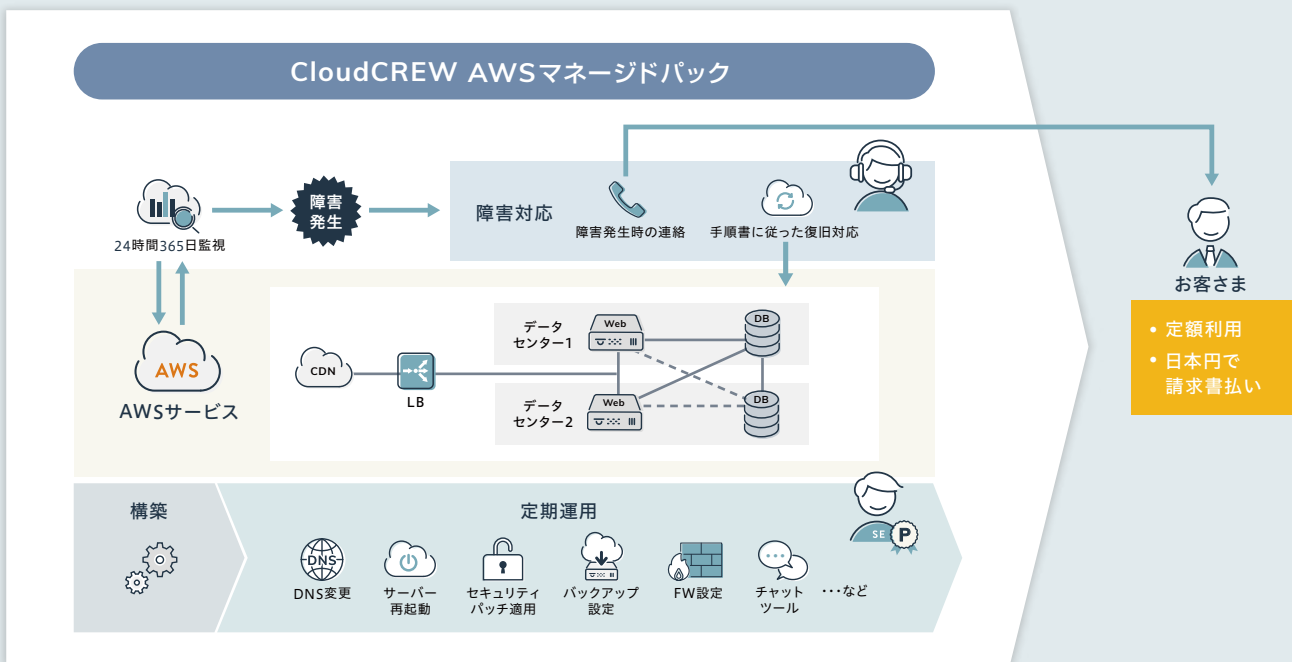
CloudCREW AWSマネージドパック

24時間365日監視

障害発生

障害対応

障害発生時の連絡

手順書に従った復旧対応

お客さま

• 定額利用
• 日本円で請求書払い

AWS

AWSサービス

CDN

LB

データセンター1

Web

DB

データセンター2

Web

DB

構築

定期運用

SE

P

DNS

DNS変更

サーバー再起動

セキュリティパッチ適用

バックアップ設定

FW設定

チャットツール

・・・など